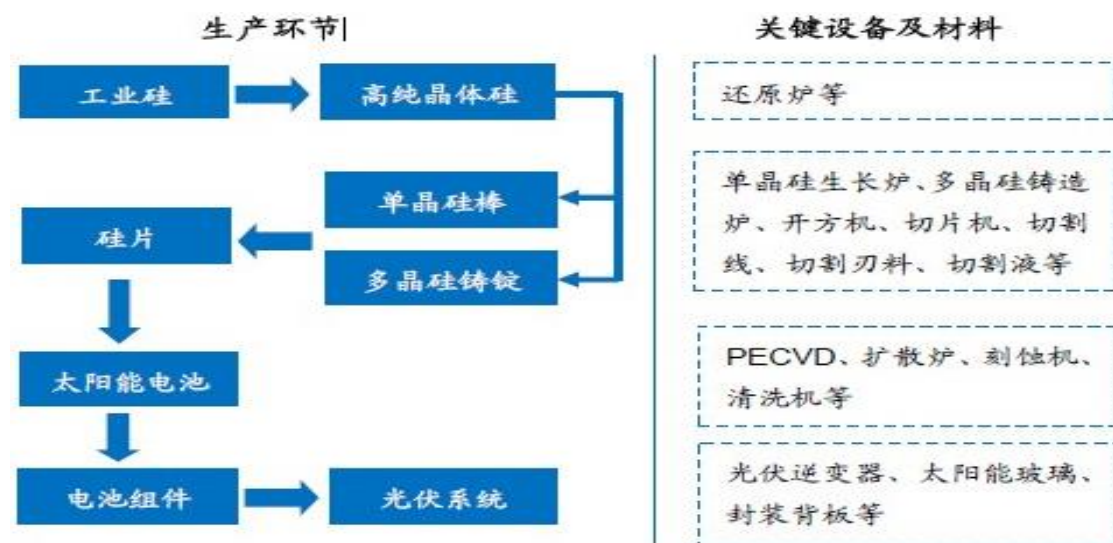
生产环节|

工业硅

高纯晶体硅

单晶硅棒

硅片

多晶硅铸锭

太阳能电池

电池组件

光伏系统

关键设备及材料

还原炉等

单晶硅生长炉、多晶硅铸造炉、开方机、切片机、切割线、切割刃料、切割液等

PECVD、扩散炉、刻蚀机、清洗机等

光伏逆变器、太阳能玻璃、封装背板等